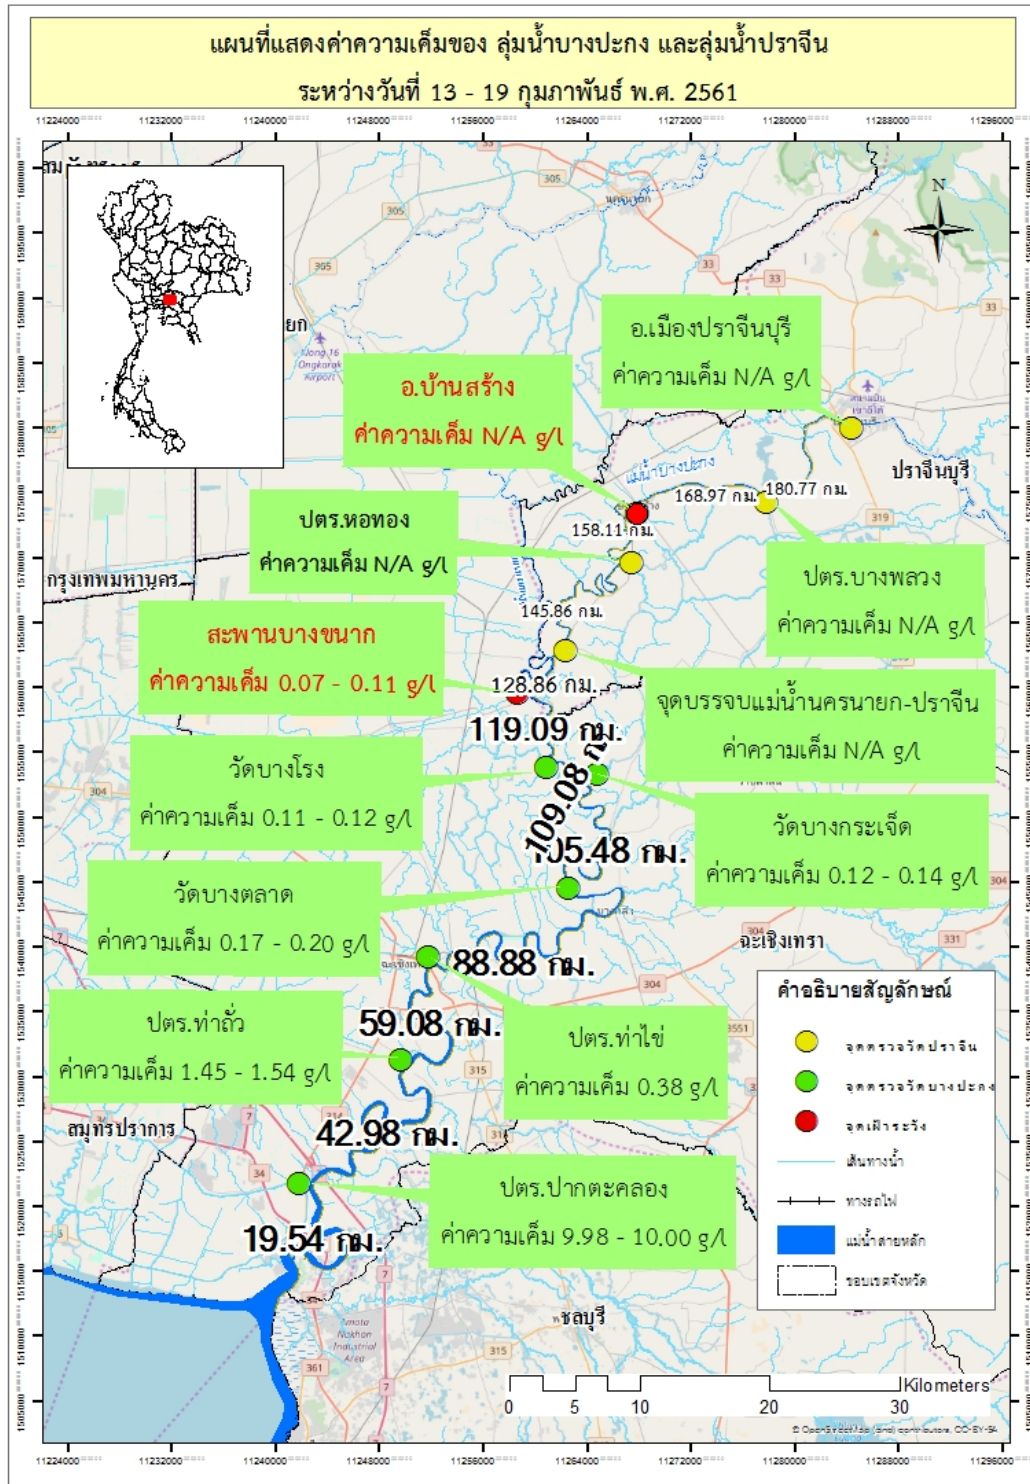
แผนที่แสดงค่าความเค็มของ ลุ่มน้ำบางปะกง และลุ่มน้ำปราจีน

ระหว่างวันที่ 13 - 19 กุมภาพันธ์ พ.ศ. 2561

11224000 11232000 11240000 11248000 11256000 11264000 11272000 11280000 11288000 11296000

อ.เมืองปราจีนบุรี
ค่าความเค็ม N/A g/l

อ.บ้านสร้าง
ค่าความเค็ม N/A g/l

ปราจีนบุรี

168.97 กม.
180.77 กม.
158.11 กม.

ปตร.หอทอง
ค่าความเค็ม N/A g/l

กรุงเทพมหานคร

ปตร.บางพลวง
ค่าความเค็ม N/A g/l

145.86 กม.

สะพานบางขนาก
ค่าความเค็ม 0.07 - 0.11 g/l

128.86 กม.

จุดบรรจบแม่น้ำนครนายก-ปราจีน
ค่าความเค็ม N/A g/l

119.09 กม.

วัดบางโรง
ค่าความเค็ม 0.11 - 0.12 g/l

109.08 กม.

วัดบางกระเจ็ด
ค่าความเค็ม 0.12 - 0.14 g/l

105.48 กม.

วัดบางตลาด
ค่าความเค็ม 0.17 - 0.20 g/l

ฉะเชิงเทรา

88.88 กม.

คำอธิบายสัญลักษณ์
จุดตรวจวัดปราจีน
จุดตรวจวัดบางปะกง
จุดเฝ้าระวัง
เส้นทางน้ำ
ทางรถไฟ
แม่น้ำสายหลัก
ขอบเขตจังหวัด

ปตร.ท่าถั่ว
ค่าความเค็ม 1.45 - 1.54 g/l

59.08 กม.

ปตร.ท่าไข่
ค่าความเค็ม 0.38 g/l

สมุทรปราการ

42.98 กม.

ปตร.ปากตะคลอง
ค่าความเค็ม 9.98 - 10.00 g/l

19.54 กม.

ชลบุรี

0 5 10 20 30 Kilometers

N